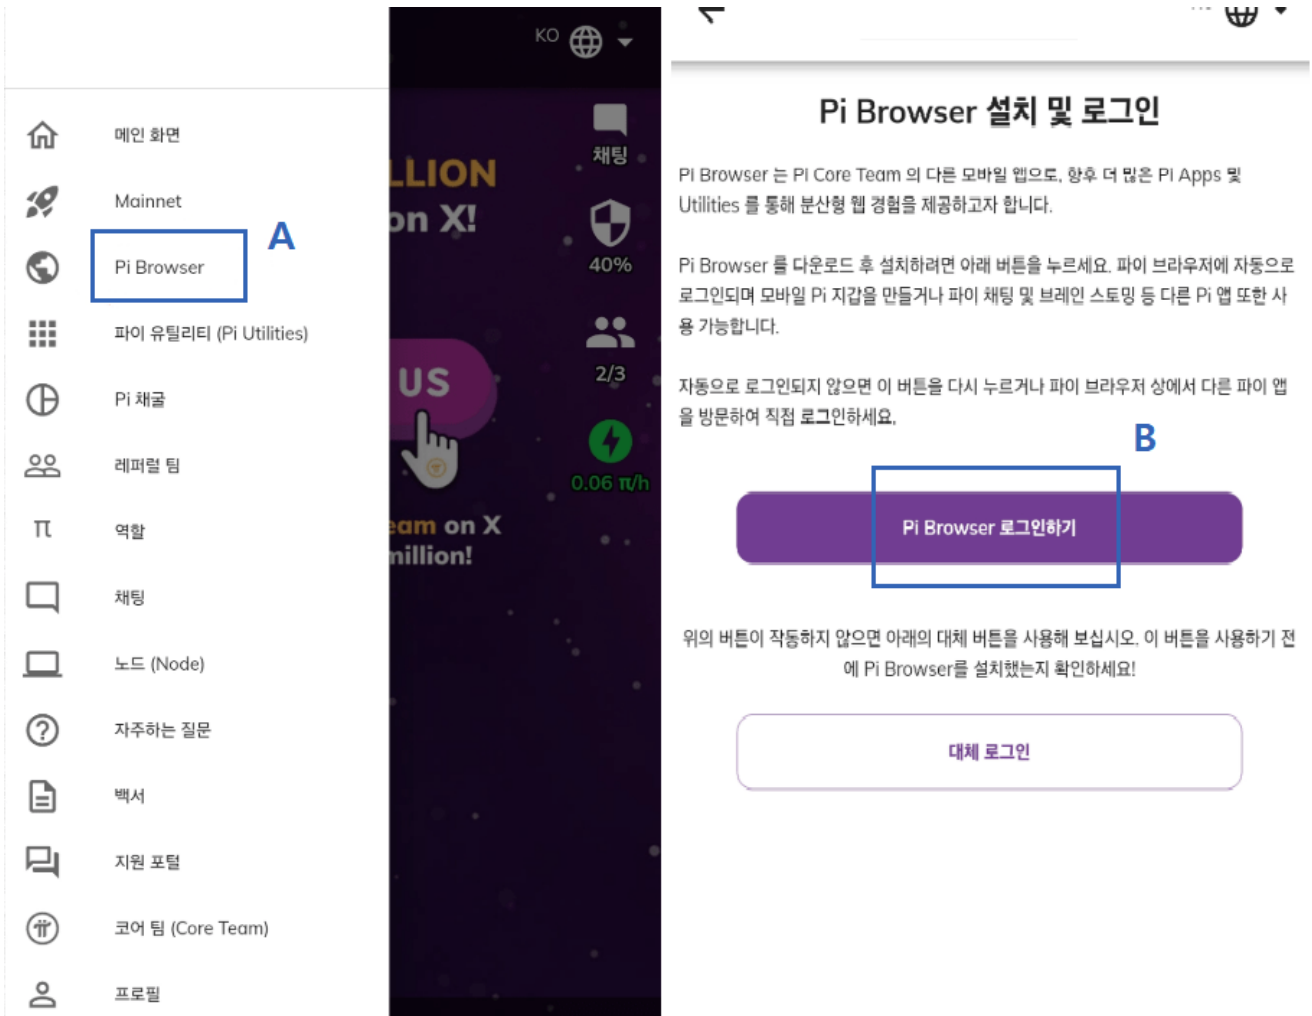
메인 화면

Mainnet

Pi Browser

A

파이 유틸리티 (Pi Utilities)

Pi 채굴

레퍼럴 팀

역할

채팅

노드 (Node)

자주하는 질문

백서

지원 포털

코어 팀 (Core Team)

프로필

KO

LLION
on X!

US

eam on X
million!

채팅

40%

2/3

0.06 π/h

Pi Browser 설치 및 로그인

Pi Browser 는 Pi Core Team 의 다른 모바일 웹으로, 향후 더 많은 Pi Apps 및 Utilities 를 통해 분산형 웹 경험을 제공하고자 합니다.

Pi Browser 를 다운로드 후 설치하려면 아래 버튼을 누르세요. 파이 브라우저에 자동으로 로그인되며 모바일 Pi 지갑을 만들거나 파이 채팅 및 브레인 스토밍 등 다른 Pi 앱 또한 사용 가능합니다.

자동으로 로그인되지 않으면 이 버튼을 다시 누르거나 파이 브라우저 상에서 다른 파이 앱을 방문하여 직접 로그인하세요.

B

Pi Browser 로그인하기

위의 버튼이 작동하지 않으면 아래의 대체 버튼을 사용해 보십시오. 이 버튼을 사용하기 전에 Pi Browser를 설치했는지 확인하세요!

대체 로그인